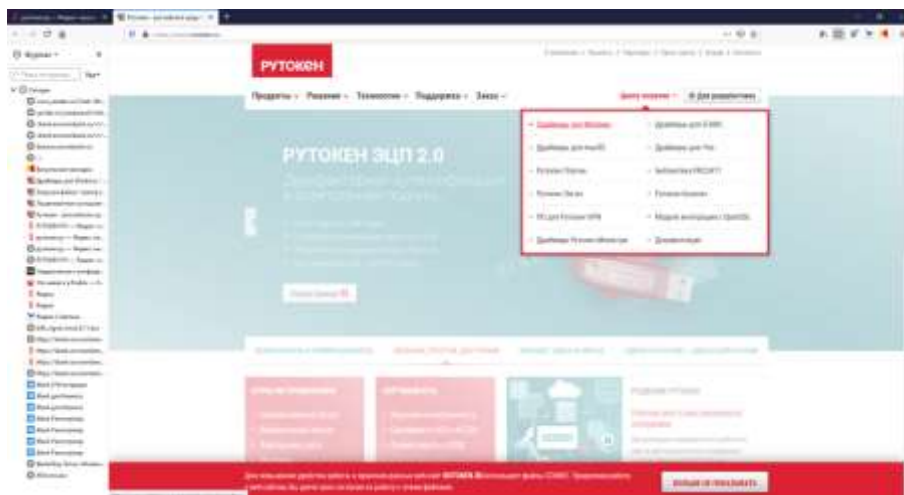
РУТОКЕН

Продукты Решения Технологии Поддержка Заказ

Драйверы для Windows
Драйверы для macOS
Рутокен Плагин
Рутокен Логон
ЭЦП для Рутокен ЭЦП
Драйверы Рутокен Магистра

Драйверы для Linux
Драйверы для Mac
Библиотека PKCS#11
Рутокен Коннект
Модуль интеграции с OpenSSL
Документация

Для разработчиков

РУТОКЕН ЭЦП 2.0

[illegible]